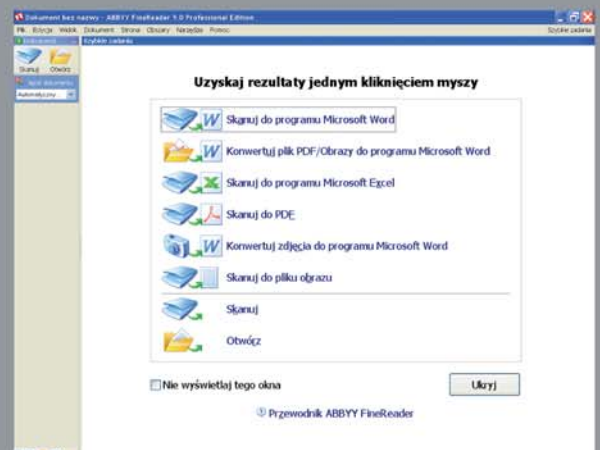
Dokument bez nazwy - ABBYY FineReader 9.0 Professional Edition

Plik Edycja Widok Dokument Strona Obszary Narzędzia Pomoc

Szybkie zadania

Dokument

Szybkie zadania

Skanuj Otwórz

Język dokumentu

Automatyczny

Uzyskaj rezultaty jednym kliknięciem myszy

Skanuj do programu Microsoft Word

Konwertuj plik PDF/Obrazy do programu Microsoft Word

Skanuj do programu Microsoft Excel

Skanuj do PDF

Konwertuj zdjęcia do programu Microsoft Word

Skanuj do pliku obrazu

Skanuj

Otwórz

Nie wyświetlaj tego okna

Ukryj

Przewodnik ABBYY FineReader